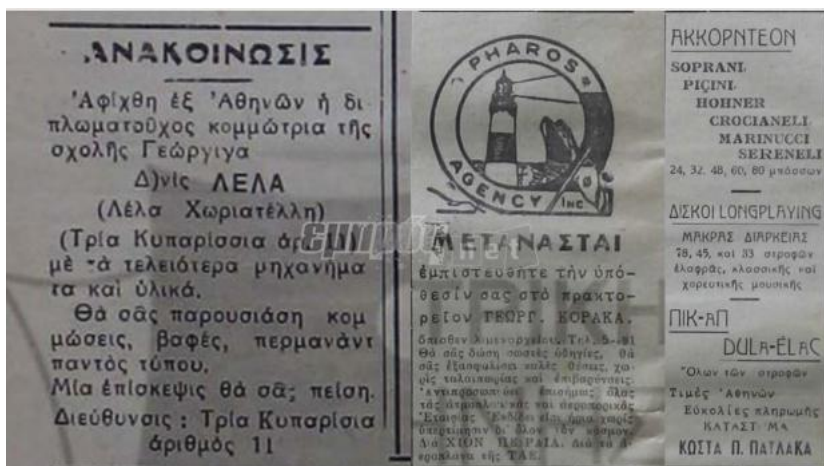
ΑΝΑΚΟΙΝΩΣΙΣ

Ἀφίχθη ἐξ Ἀθηνῶν ἡ διπλωματοῦχος κομμώτρια τῆς σχολῆς Γεώργιγα

Δ)νὶς ΛΕΛΑ

(Λέλα Χωριατέλλη)

(Τρία Κυπαρίσσια ἀρ. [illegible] μὲ τὰ τελειότερα μηχανήματα καὶ ὑλικά.

Θὰ σᾶς παρουσιάσῃ κομμώσεις, βαφές, περμανὰντ παντὸς τύπου.

Μία ἐπίσκεψις θὰ σᾶς πείσῃ.

Διεύθυνσις : Τρία Κυπαρίσσια ἀριθμὸς 11

PHAROS AGENCY Inc

ΜΕΤΑΝΑΣΤΑΙ

ἐμπιστευθῆτε τὴν ὑπόθεσίν σας στὸ πρακτορεῖον ΓΕΩΡΓ. ΚΟΡΑΚΑ.

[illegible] Τηλ. 5-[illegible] Θὰ σᾶς δώσῃ σωστὲς ὁδηγίες, θὰ σᾶς ἐξασφαλίσει καλὲς θέσεις, χωρὶς ταλαιπωρίας καὶ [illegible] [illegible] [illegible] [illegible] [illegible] Ἐπίσης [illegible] ΧΙΟΝ ΠΕΙΡΑΙΑ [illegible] ΤΑΕ.

ΑΚΚΟΡΝΤΕΟΝ

SOPRANI
PICINI
HOHNER
CROCIANELI
MARINUCCI
SERENELI

24, 32, 48, 60, 80 μπάσσων

ΔΙΣΚΟΙ LONGPLAYING

ΜΑΚΡΑΣ ΔΙΑΡΚΕΙΑΣ
78, 45, καὶ 33 στροφῶν ἐλαφρᾶς, κλασσικῆς καὶ χορευτικῆς μουσικῆς

ΠΙΚ-ΑΠ

DUL-ELAC

"Ολων τῶν στροφῶν
Τιμὲς Ἀθηνῶν
Εὐκολίες πληρωμῆς
ΚΑΤΑΣΤ. ΜΑ
ΚΩΣΤΑ Π. ΠΑΤΛΑΚΑ